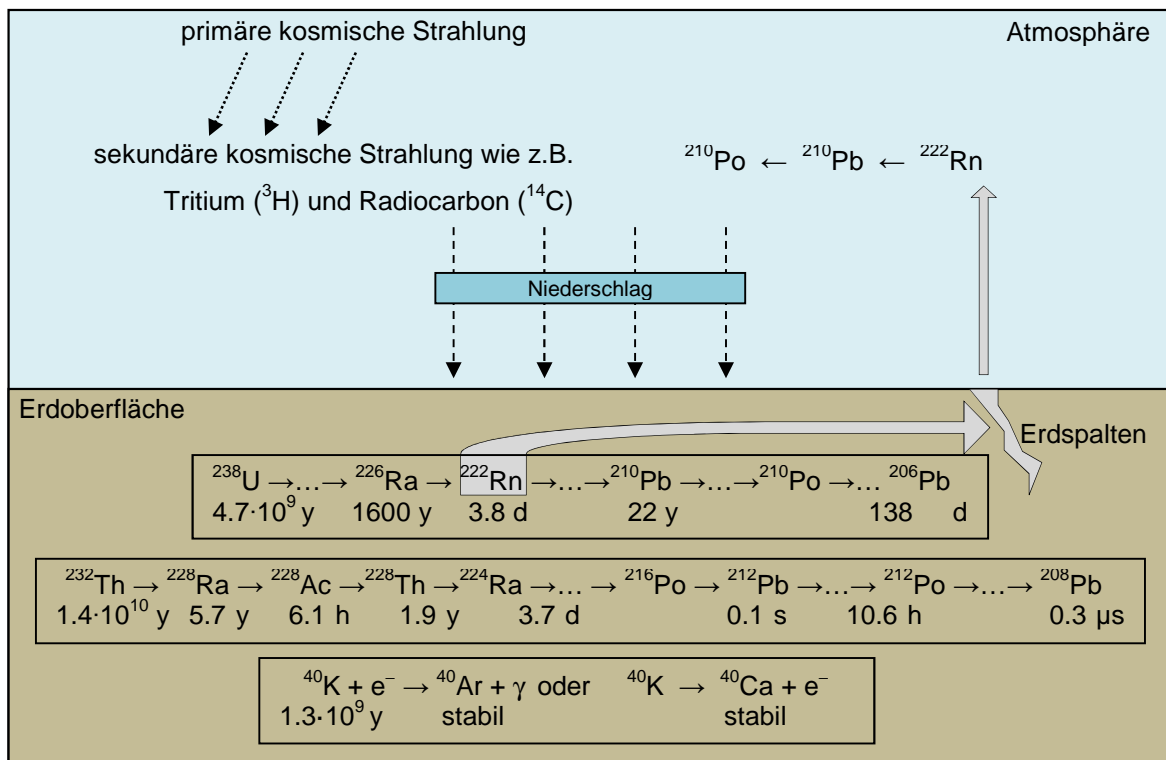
primäre kosmische Strahlung

Atmosphäre

sekundäre kosmische Strahlung wie z.B.

Tritium ($^{3}H$) und Radiocarbon ($^{14}C$)

$^{210}Po \leftarrow {}^{210}Pb \leftarrow {}^{222}Rn$

Niederschlag

Erdoberfläche

Erdspalten

$^{238}U \rightarrow \ldots \rightarrow {}^{226}Ra \rightarrow {}^{222}Rn \rightarrow \ldots \rightarrow {}^{210}Pb \rightarrow \ldots \rightarrow {}^{210}Po \rightarrow \ldots {}^{206}Pb$
$4.7 \cdot 10^{9}$ y 1600 y 3.8 d 22 y 138 d

$^{232}Th \rightarrow {}^{228}Ra \rightarrow {}^{228}Ac \rightarrow {}^{228}Th \rightarrow {}^{224}Ra \rightarrow \ldots \rightarrow {}^{216}Po \rightarrow {}^{212}Pb \rightarrow \ldots \rightarrow {}^{212}Po \rightarrow \ldots \rightarrow {}^{208}Pb$
$1.4 \cdot 10^{10}$ y 5.7 y 6.1 h 1.9 y 3.7 d 0.1 s 10.6 h 0.3 µs

$^{40}K + e^{-} \rightarrow {}^{40}Ar + \gamma$ oder $^{40}K \rightarrow {}^{40}Ca + e^{-}$
$1.3 \cdot 10^{9}$ y stabil stabil